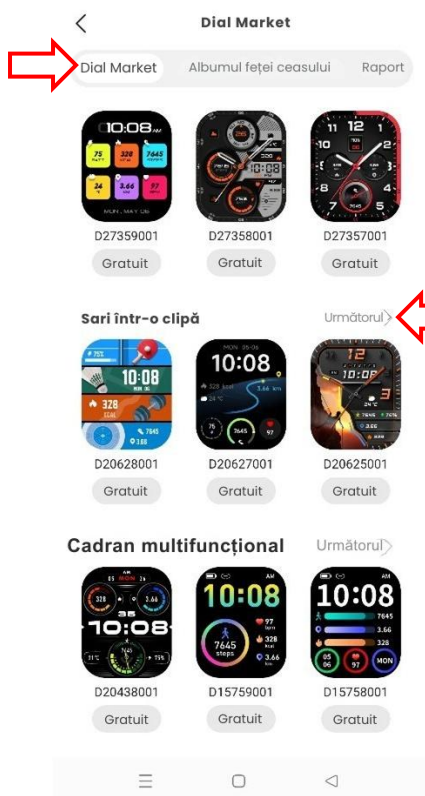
Dial Market

Dial Market  Albumul feței ceasului  Raport

10:08 AM
75
328
7645
24
3.66
97
MON, MAY 12th

D27359001
Gratuit

D27358001
Gratuit

12
D27357001
Gratuit

Sari într-o clipă  Următorul

10:08
328
7645

D20628001
Gratuit

10:08
D20627001
Gratuit

12
3
D20625001
Gratuit

Cadran multifuncțional  Următorul

10:08
D20438001
Gratuit

10:08
7645 steps
97
328
3.66
D15759001
Gratuit

10:08
7645
3.66
97
MON
D15758001
Gratuit